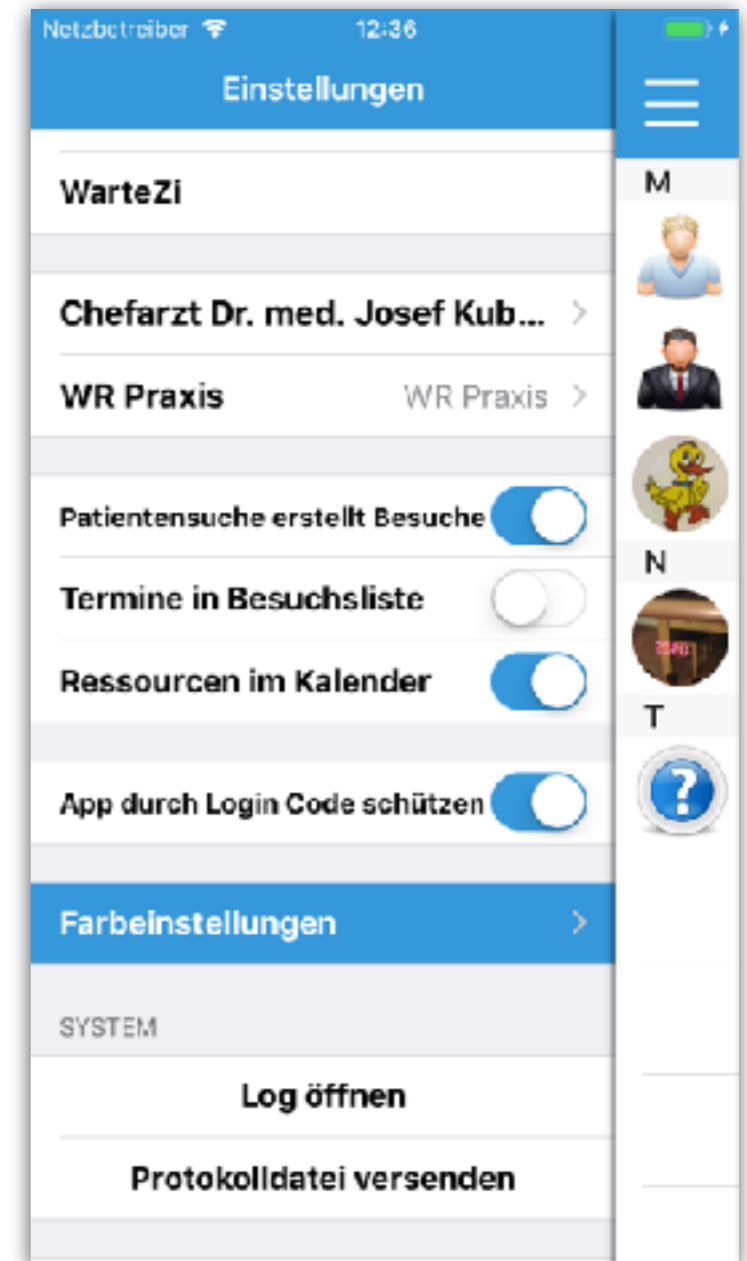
Netzbetreiber 12:36

Einstellungen

WarteZi

Chefarzt Dr. med. Josef Kub...

WR Praxis WR Praxis

Patientensuche erstellt Besuche

Termine in Besuchsliste

Ressourcen im Kalender

App durch Login Code schützen

Farbeinstellungen

SYSTEM

Log öffnen

Protokolldatei versenden

M

N

T